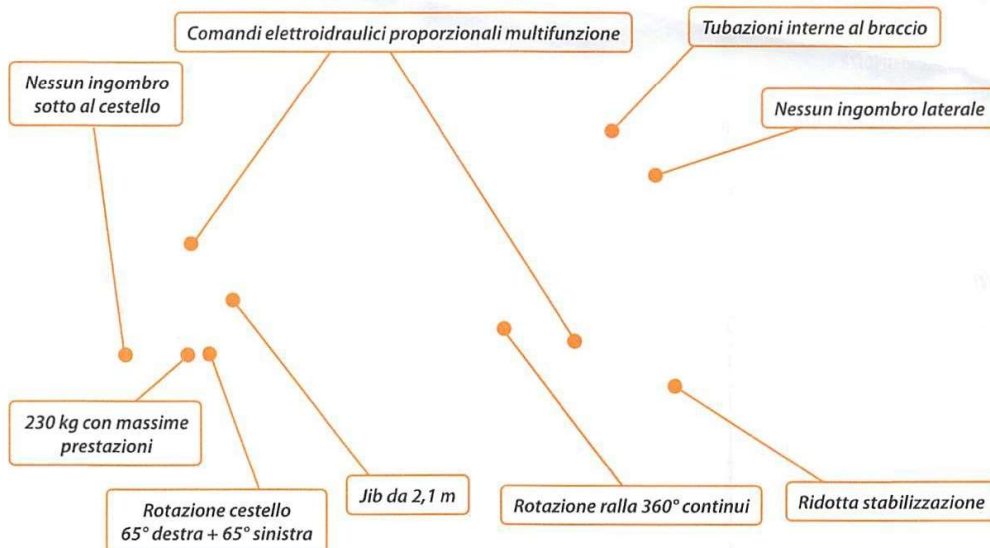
Comandi elettroidraulici proporzionali multifunzione

Tubazioni interne al braccio

Nessun ingombro sotto al cestello

Nessun ingombro laterale

230 kg con massime prestazioni

Rotazione cestello 65° destra + 65° sinistra

Jib da 2,1 m

Rotazione ralla 360° continui

Ridotta stabilizzazione